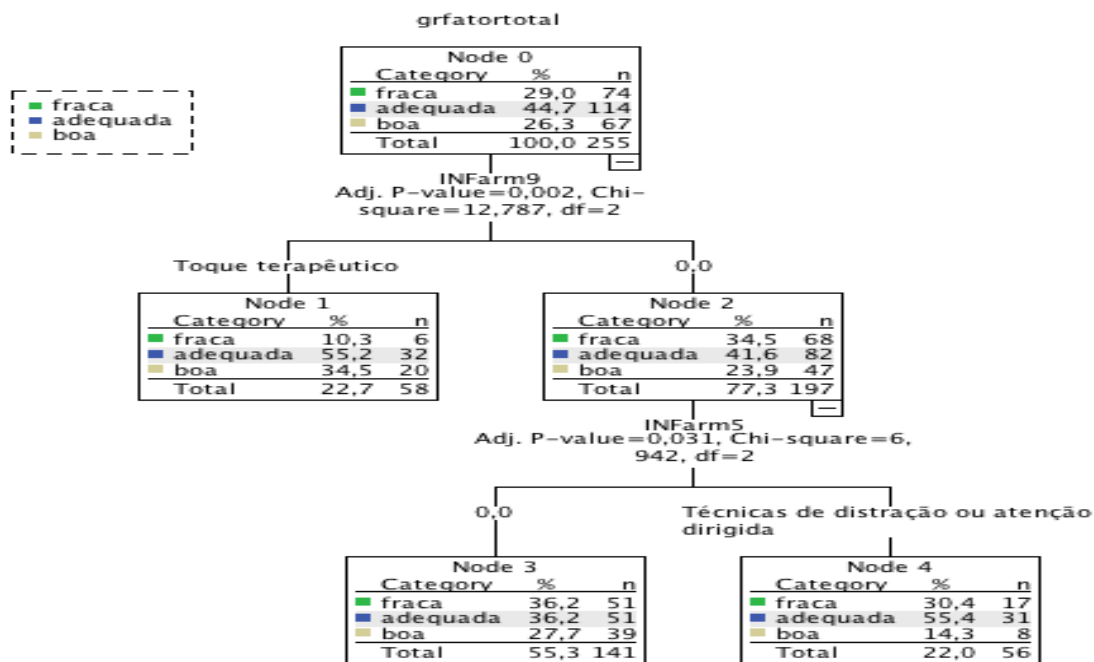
grfatortotal

fraca
adequada
boa

Node 0

| Category | % | n |
|---|---|---|
| fraca | 29,0 | 74 |
| adequada | 44,7 | 114 |
| boa | 26,3 | 67 |
| Total | 100,0 | 255 |

INFarm9
Adj. P-value=0,002, Chi-square=12,787, df=2

Toque terapêutico

0,0

Node 1

| Category | % | n |
|---|---|---|
| fraca | 10,3 | 6 |
| adequada | 55,2 | 32 |
| boa | 34,5 | 20 |
| Total | 22,7 | 58 |

Node 2

| Category | % | n |
|---|---|---|
| fraca | 34,5 | 68 |
| adequada | 41,6 | 82 |
| boa | 23,9 | 47 |
| Total | 77,3 | 197 |

INFarm5
Adj. P-value=0,031, Chi-square=6, 942, df=2

0,0

Técnicas de distração ou atenção dirigida

Node 3

| Category | % | n |
|---|---|---|
| fraca | 36,2 | 51 |
| adequada | 36,2 | 51 |
| boa | 27,7 | 39 |
| Total | 55,3 | 141 |

Node 4

| Category | % | n |
|---|---|---|
| fraca | 30,4 | 17 |
| adequada | 55,4 | 31 |
| boa | 14,3 | 8 |
| Total | 22,0 | 56 |